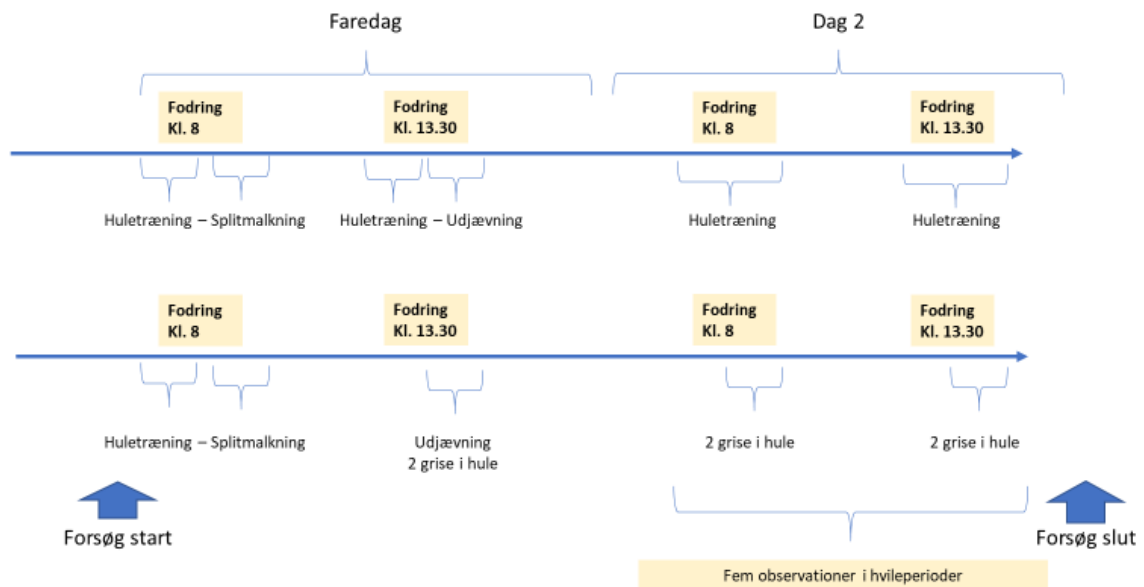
Faredag

Dag 2

Fodring
Kl. 8

Fodring
Kl. 13.30

Fodring
Kl. 8

Fodring
Kl. 13.30

Huletræning – Splitmalkning

Huletræning – Udjævning

Huletræning

Huletræning

Fodring
Kl. 8

Fodring
Kl. 13.30

Fodring
Kl. 8

Fodring
Kl. 13.30

Huletræning – Splitmalkning

Udjævning
2 grise i hule

2 grise i hule

2 grise i hule

Forsøg start

Forsøg slut

Fem observationer i hvileperioder